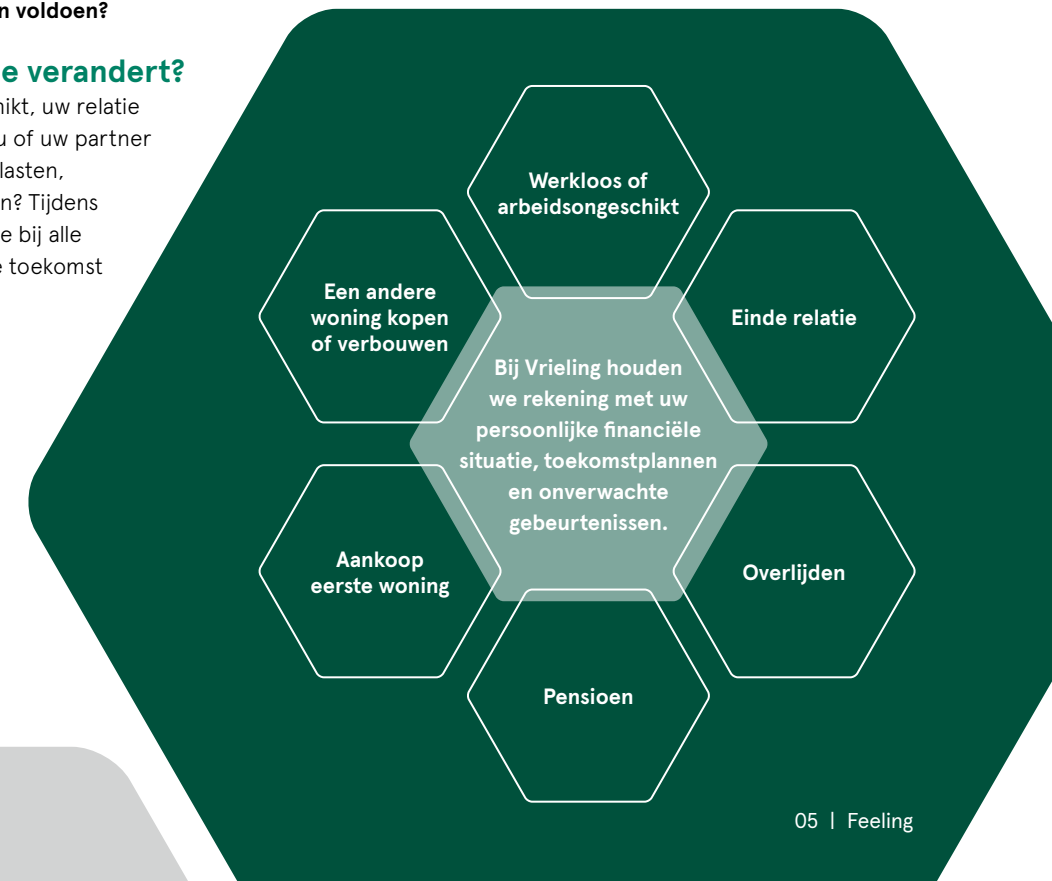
n voldoen?

e verandert?

hikt, uw relatie u of uw partner lasten, n? Tijdens e bij alle e toekomst

Werkloos of arbeidsongeschikt

Een andere woning kopen of verbouwen

Einde relatie

Bij Vrieling houden we rekening met uw persoonlijke financiële situatie, toekomstplannen en onverwachte gebeurtenissen.

Aankoop eerste woning

Overlijden

Pensioen

05 | Feeling